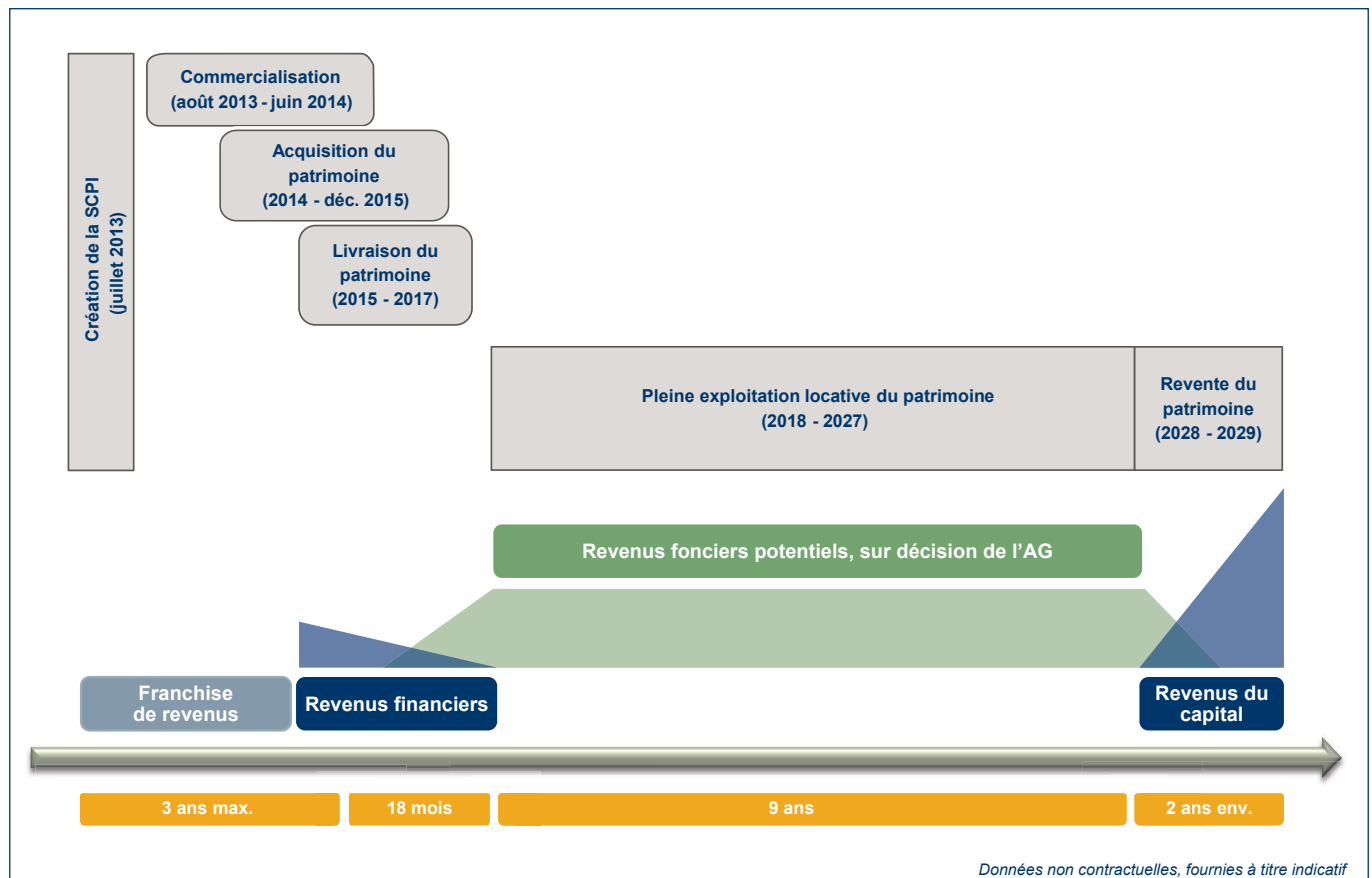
Création de la SCPI (juillet 2013)

Commercialisation (août 2013 - juin 2014)

Acquisition du patrimoine (2014 - déc. 2015)

Livraison du patrimoine (2015 - 2017)

Pleine exploitation locative du patrimoine (2018 - 2027)

Revente du patrimoine (2028 - 2029)

Revenus fonciers potentiels, sur décision de l'AG

Franchise de revenus

Revenus financiers

Revenus du capital

3 ans max.

18 mois

9 ans

2 ans env.

Données non contractuelles, fournies à titre indicatif